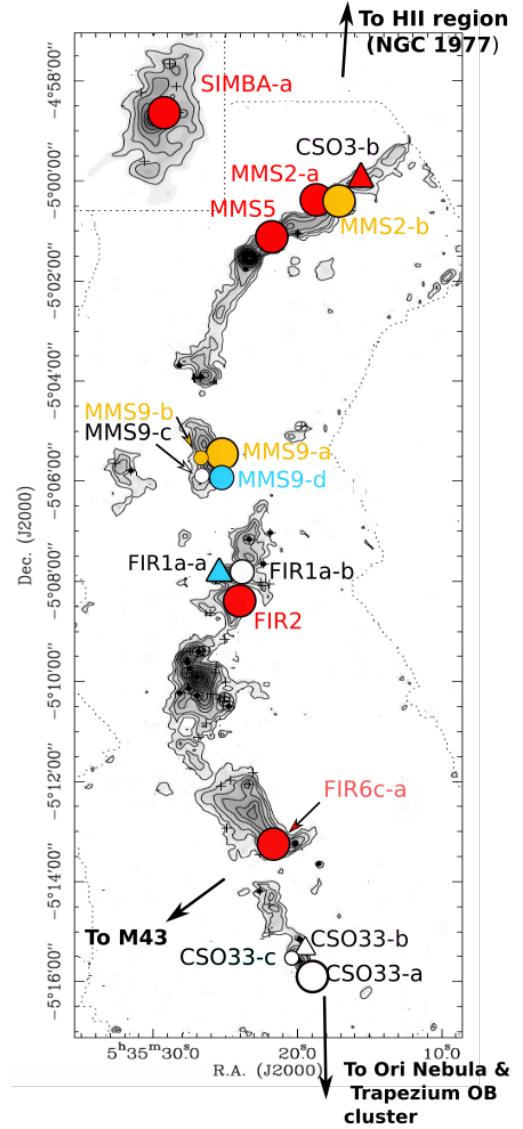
To HII region
(NGC 1977)

SIMBA-a
CSO3-b
MMS2-a
MMS5
MMS2-b
MMS9-b
MMS9-c
MMS9-a
MMS9-d
FIR1a-a
FIR1a-b
FIR2
FIR6c-a
To M43
CSO33-b
CSO33-c
CSO33-a

-4°58'00''
-5°00'00''
-5°02'00''
-5°04'00''
-5°06'00''
-5°08'00''
-5°10'00''
-5°12'00''
-5°14'00''
-5°16'00''

Dec. (J2000)

$5^h35^m30^s$
$20^s$
$10^s$
R.A. (J2000)

To Ori Nebula & Trapezium OB cluster